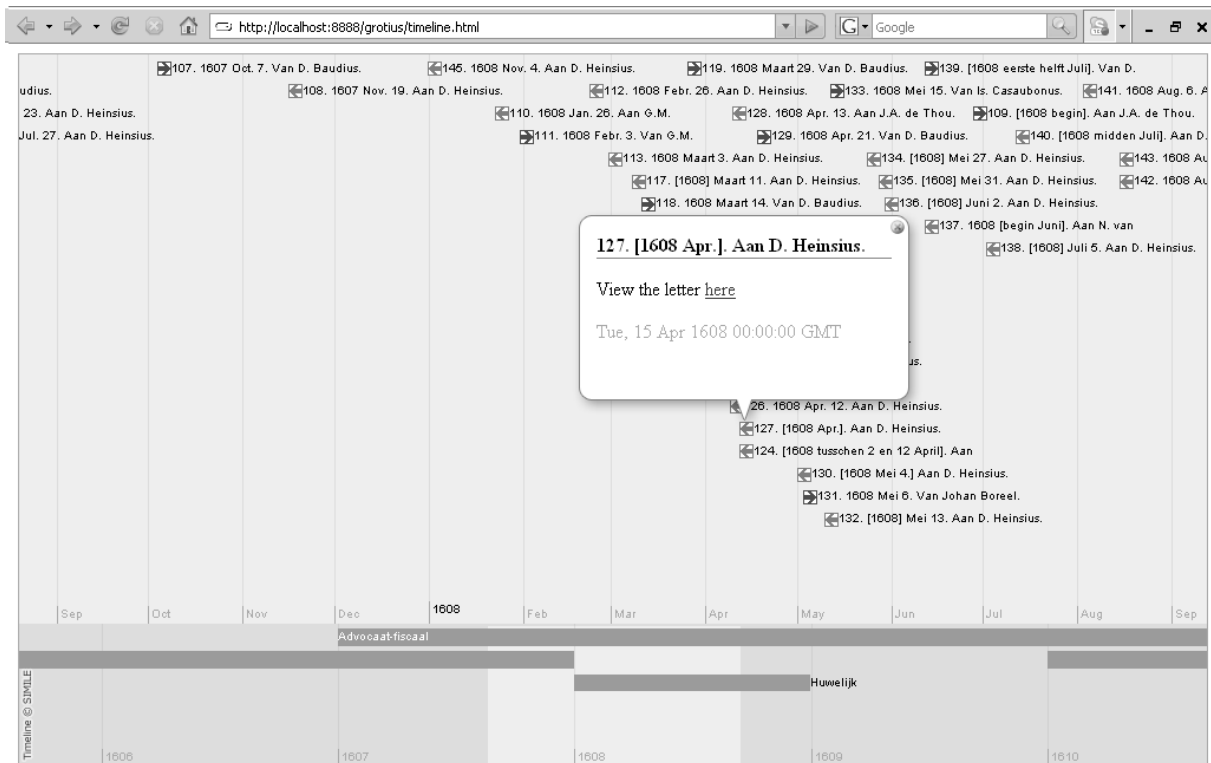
http://localhost:8888/grotius/timeline.html

Google

107. 1607 Oct. 7. Van D. Baudius.
145. 1608 Nov. 4. Aan D. Heinsius.
119. 1608 Maart 29. Van D. Baudius.
139. [1608 eerste helft Juli]. Van D.
udius.
108. 1607 Nov. 19. Aan D. Heinsius.
112. 1608 Febr. 26. Aan D. Heinsius.
133. 1608 Mei 15. Van Is. Casaubonus.
141. 1608 Aug. 6. A
23. Aan D. Heinsius.
110. 1608 Jan. 26. Aan G.M.
128. 1608 Apr. 13. Aan J.A. de Thou.
109. [1608 begin]. Aan J.A. de Thou.
Jul. 27. Aan D. Heinsius.
111. 1608 Febr. 3. Van G.M.
129. 1608 Apr. 21. Van D. Baudius.
140. [1608 midden Juli]. Aan D.
113. 1608 Maart 3. Aan D. Heinsius.
134. [1608] Mei 27. Aan D. Heinsius.
143. 1608 Au
117. [1608] Maart 11. Aan D. Heinsius.
135. [1608] Mei 31. Aan D. Heinsius.
142. 1608 Au
118. 1608 Maart 14. Van D. Baudius.
136. [1608] Juni 2. Aan D. Heinsius.
137. 1608 [begin Juni]. Aan N. van
138. [1608] Juli 5. Aan D. Heinsius.

127. [1608 Apr.]. Aan D. Heinsius.

View the letter here

Tue, 15 Apr 1608 00:00:00 GMT

us.
26. 1608 Apr. 12. Aan D. Heinsius.
127. [1608 Apr.]. Aan D. Heinsius.
124. [1608 tusschen 2 en 12 April]. Aan
130. [1608 Mei 4.] Aan D. Heinsius.
131. 1608 Mei 6. Van Johan Boreel.
132. [1608] Mei 13. Aan D. Heinsius.

Sep Oct Nov Dec 1608 Feb Mar Apr May Jun Jul Aug Sep

Advocaat-fiscaal

Huwelijk

Timeline © SIMILE

1606 1607 1608 1609 1610